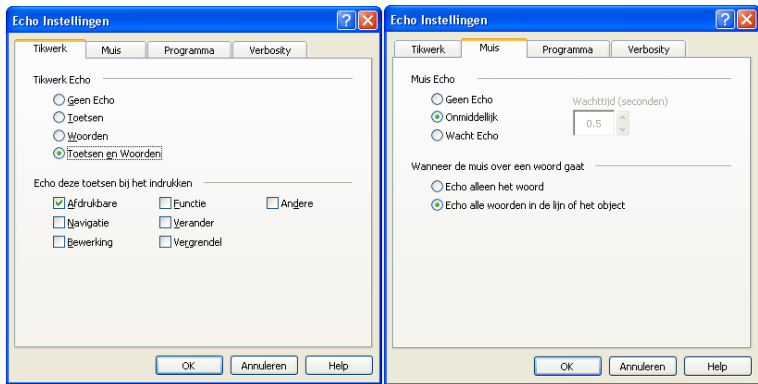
Echo Instellingen

Tikwerk | Muis | Programma | Verbosity

Tikwerk Echo

Geen Echo
Toetsen
Woorden
Toetsen en Woorden

Echo deze toetsen bij het indrukken

Afdrukbare
Functie
Andere
Navigatie
Verander
Bewerking
Vergrendel

OK | Annuleren | Help

Echo Instellingen

Tikwerk | Muis | Programma | Verbosity

Muis Echo

Geen Echo
Onmiddellijk
Wacht Echo

Wachttijd (seconden)
0.5

Wanneer de muis over een woord gaat

Echo alleen het woord
Echo alle woorden in de lijn of het object

OK | Annuleren | Help